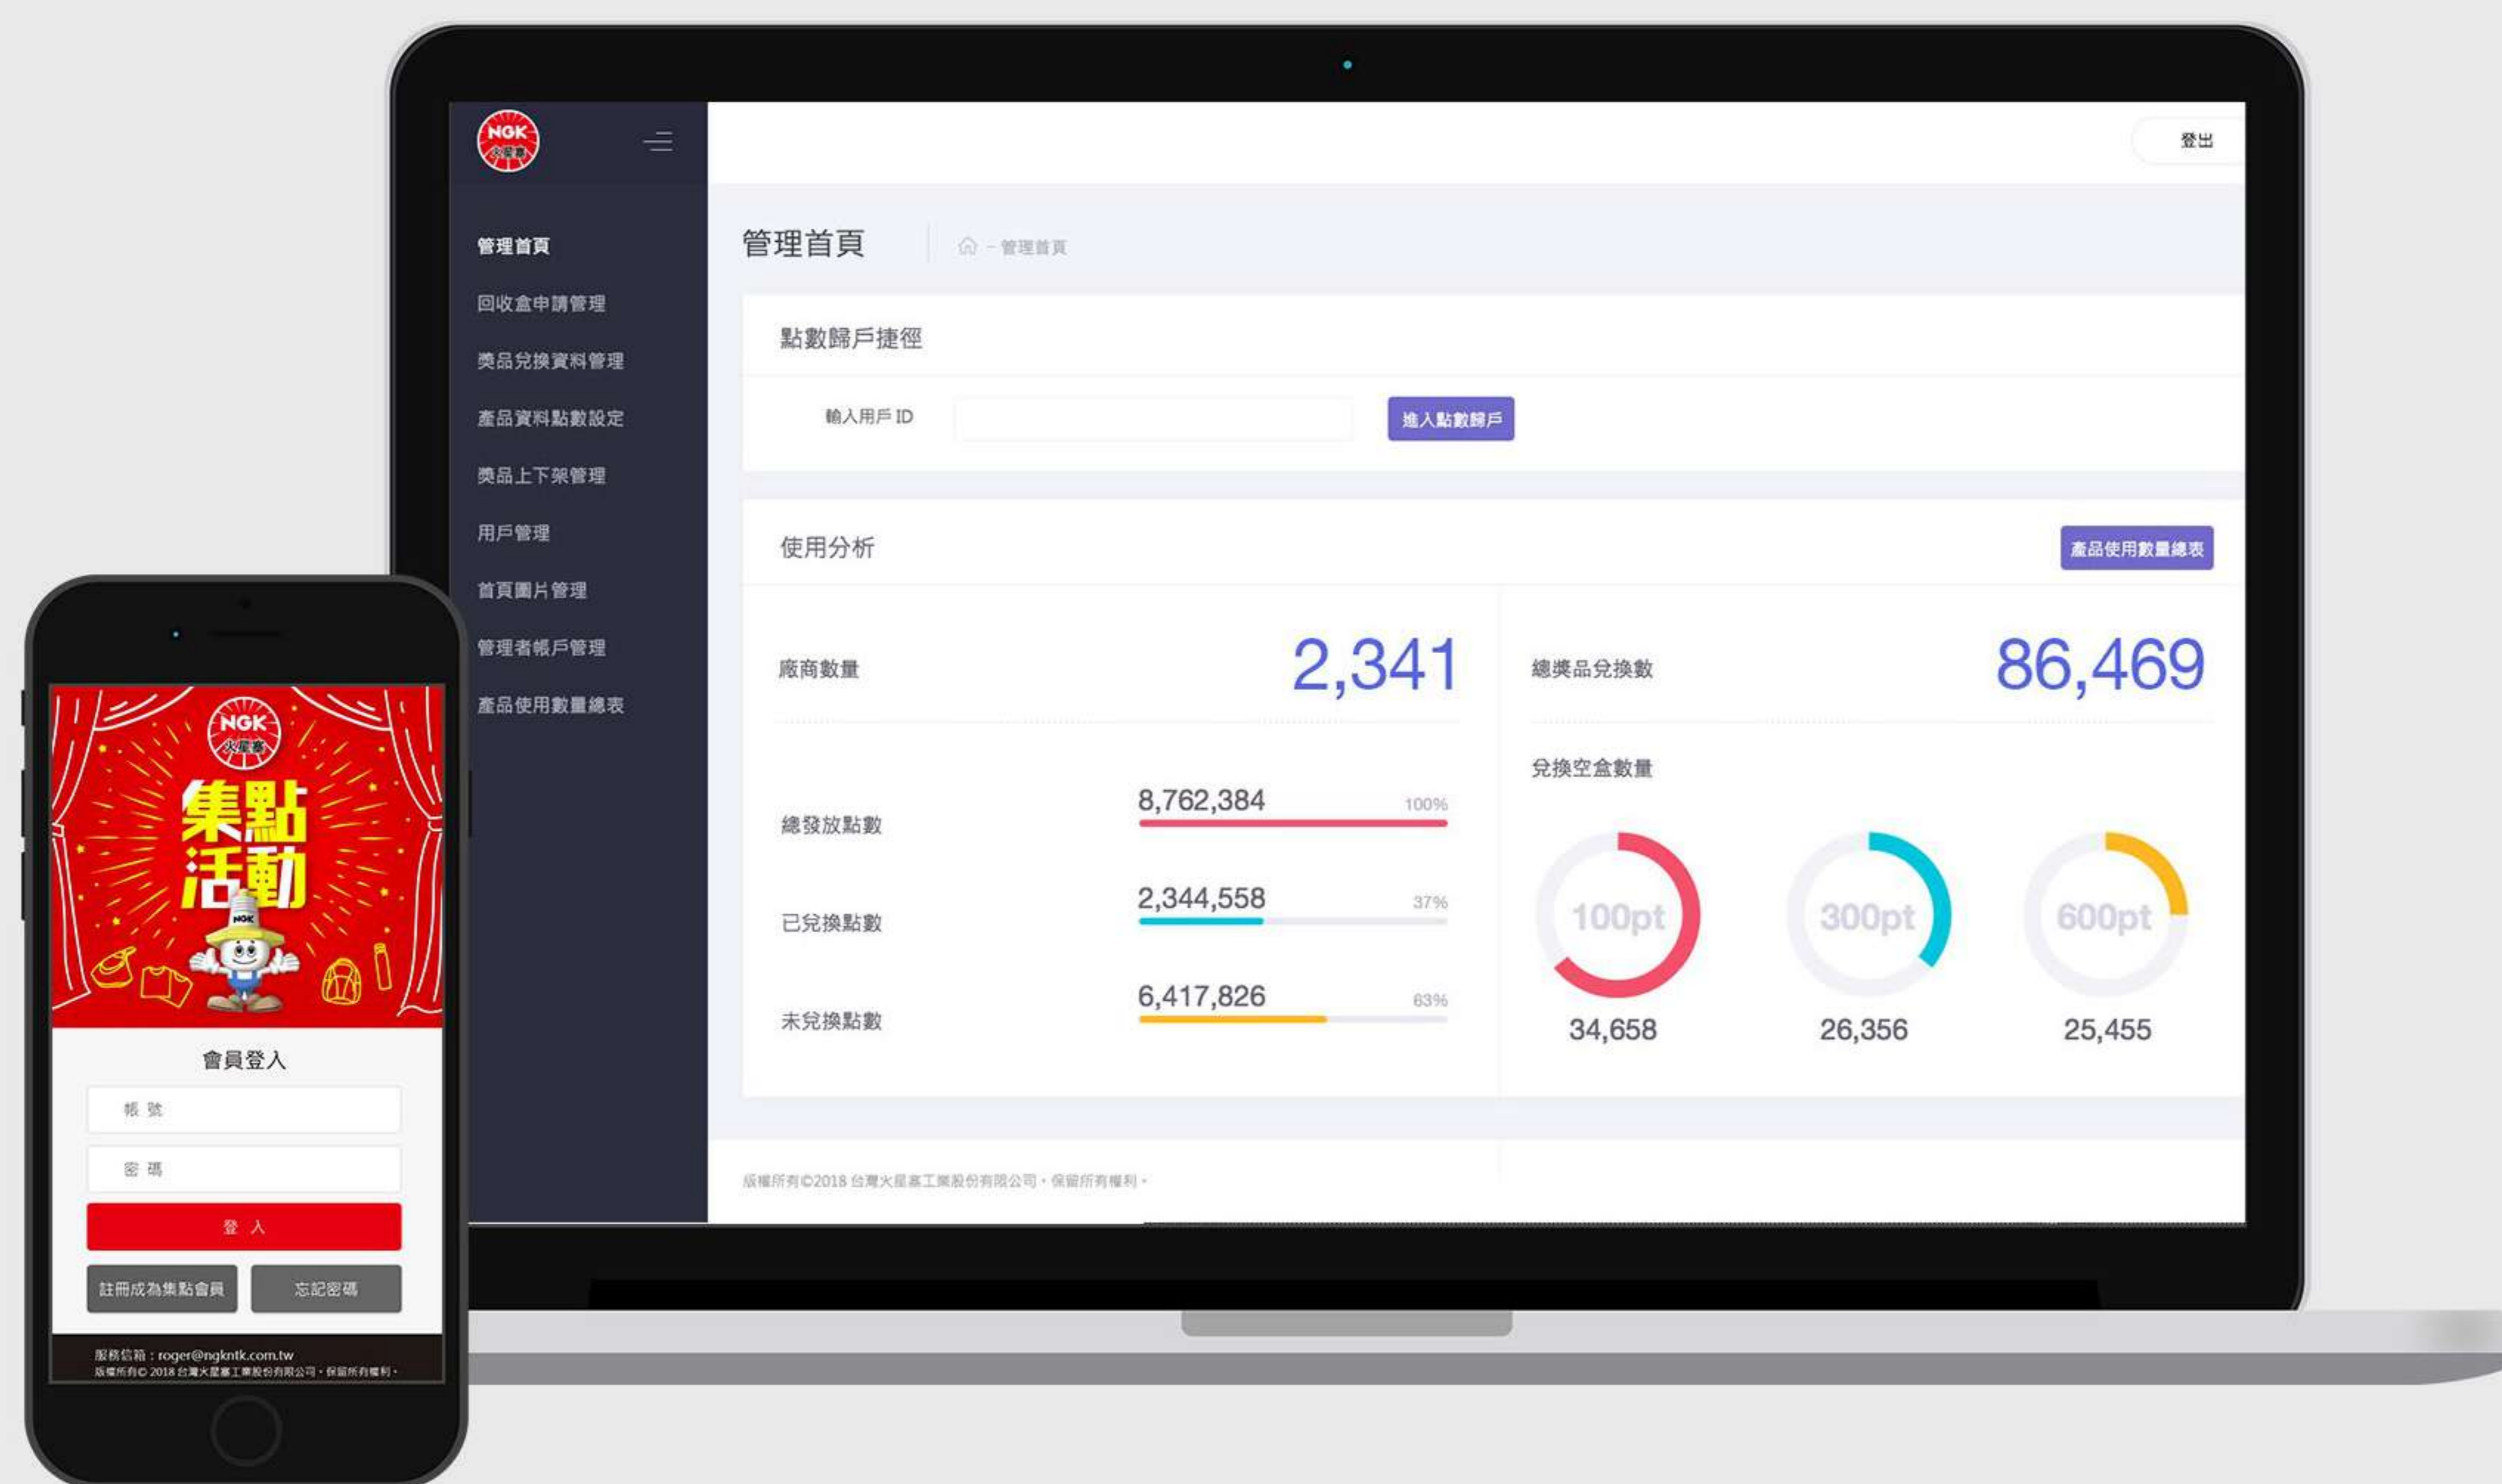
NGK 火星塞

登出

管理首頁
回收盒申請管理
獎品兌換資料管理
產品資料點數設定
獎品上下架管理
用戶管理
首頁圖片管理
管理者帳戶管理
產品使用數量總表

管理首頁 - 管理首頁

點數歸戶捷徑

輸入用戶 ID

進入點數歸戶

使用分析

產品使用數量總表

廠商數量 2,341

總獎品兌換數 86,469

兌換空盒數量

總發放點數 8,762,384 100%

已兌換點數 2,344,558 37%

未兌換點數 6,417,826 63%

100pt 34,658

300pt 26,356

600pt 25,455

版權所有©2018 台灣火星塞工業股份有限公司，保留所有權利。

NGK 火星塞

集點活動

會員登入

帳 號

密 碼

登 入

註冊成為集點會員

忘記密碼

服務信箱：roger@ngkntk.com.tw
版權所有© 2018 台灣火星塞工業股份有限公司，保留所有權利。